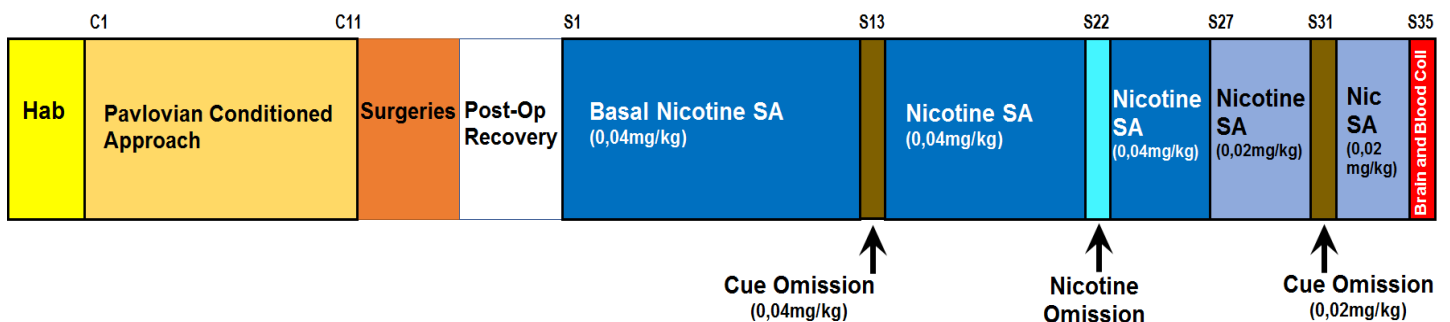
C1 C11 S1 S13 S22 S27 S31 S35

Hab

Pavlovian Conditioned Approach

Surgeries

Post-Op Recovery

Basal Nicotine SA (0,04mg/kg)

Nicotine SA (0,04mg/kg)

Nicotine SA (0,04mg/kg)

Nicotine SA (0,02mg/kg)

Nic SA (0,02 mg/kg)

Brain and Blood Coll

Cue Omission (0,04mg/kg)

Nicotine Omission

Cue Omission (0,02mg/kg)